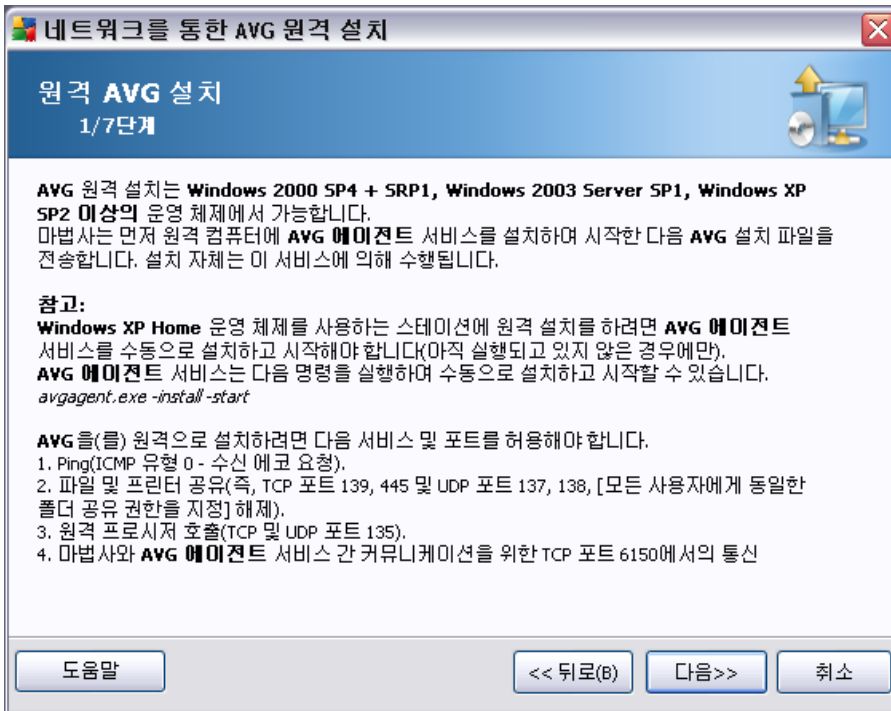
네트워크를 통한 AVG 원격 설치

원격 AVG 설치
1/7단계

AVG 원격 설치는 Windows 2000 SP4 + SRP1, Windows 2003 Server SP1, Windows XP SP2 이상의 운영 체제에서 가능합니다.
마법사는 먼저 원격 컴퓨터에 AVG 에이전트 서비스를 설치하여 시작한 다음 AVG 설치 파일을 전송합니다. 설치 자체는 이 서비스에 의해 수행됩니다.

참고:
Windows XP Home 운영 체제를 사용하는 스테이션에 원격 설치를 하려면 AVG 에이전트 서비스를 수동으로 설치하고 시작해야 합니다(아직 실행되고 있지 않은 경우에만).
AVG 에이전트 서비스는 다음 명령을 실행하여 수동으로 설치하고 시작할 수 있습니다.
avgagent.exe -install -start

AVG 을(를) 원격으로 설치하려면 다음 서비스 및 포트를 허용해야 합니다.
1. Ping(ICMP 유형 0 - 수신 에코 요청).
2. 파일 및 프린터 공유(즉, TCP 포트 139, 445 및 UDP 포트 137, 138, [모든 사용자에게 동일한 폴더 공유 권한을 지정] 해제).
3. 원격 프로시저 호출(TCP 및 UDP 포트 135).
4. 마법사와 AVG 에이전트 서비스 간 커뮤니케이션을 위한 TCP 포트 6150에서의 통신

도움말
<< 뒤로(B)
다음>>
취소